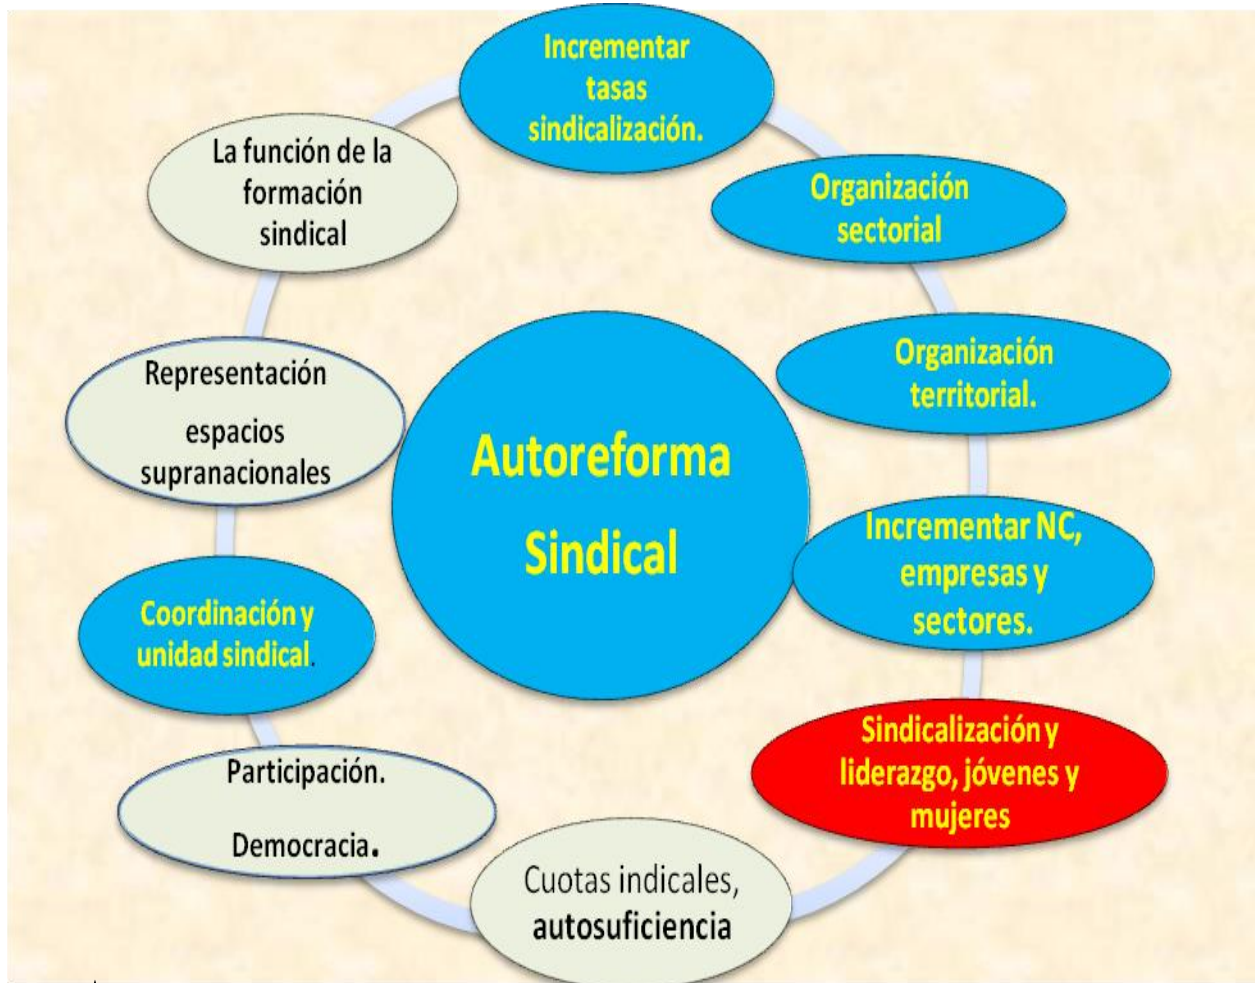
Incrementar tasas sindicalización.

Organización sectorial

Organización territorial.

Incrementar NC, empresas y sectores.

Sindicalización y liderazgo, jóvenes y mujeres

Cuotas indicales, autosuficiencia

Participación.

Democracia.

Coordinación y unidad sindical.

Representación espacios supranacionales

La función de la formación sindical

Autoreforma Sindical